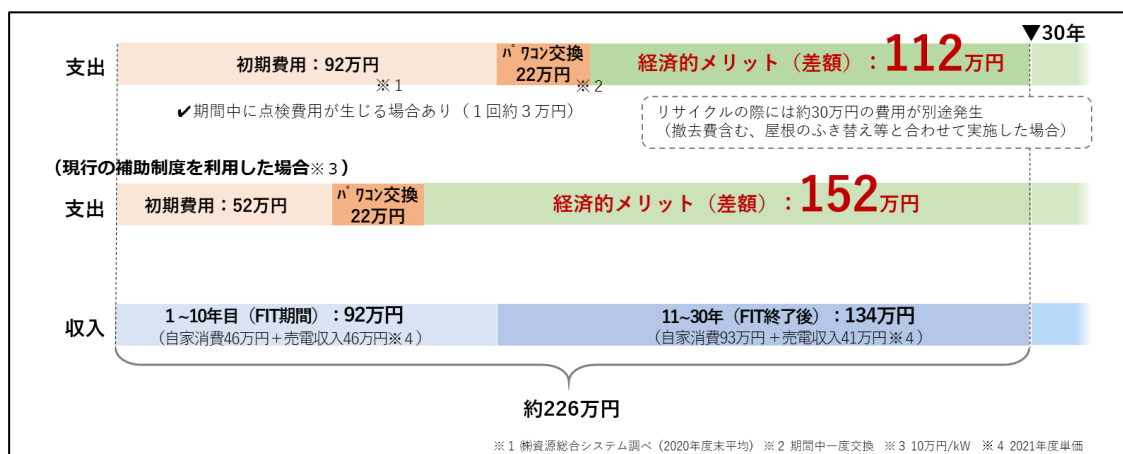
▼30年

支出

初期費用：92万円

※１

パワコン交換 22万円

※２

経済的メリット（差額）：112万円

✔期間中に点検費用が生じる場合あり（１回約３万円）

リサイクルの際には約30万円の費用が別途発生
（撤去費含む、屋根のふき替え等と合わせて実施した場合）

（現行の補助制度を利用した場合※３）

支出

初期費用：52万円

パワコン交換 22万円

経済的メリット（差額）：152万円

収入

1～10年目（FIT期間）：92万円
（自家消費46万円＋売電収入46万円※４）

11~30年（FIT終了後）：134万円
（自家消費93万円＋売電収入41万円※４）

約226万円

※１ ㈱資源総合システム調べ（2020年度末平均） ※２ 期間中一度交換 ※３ 10万円/kW ※４ 2021年度単価